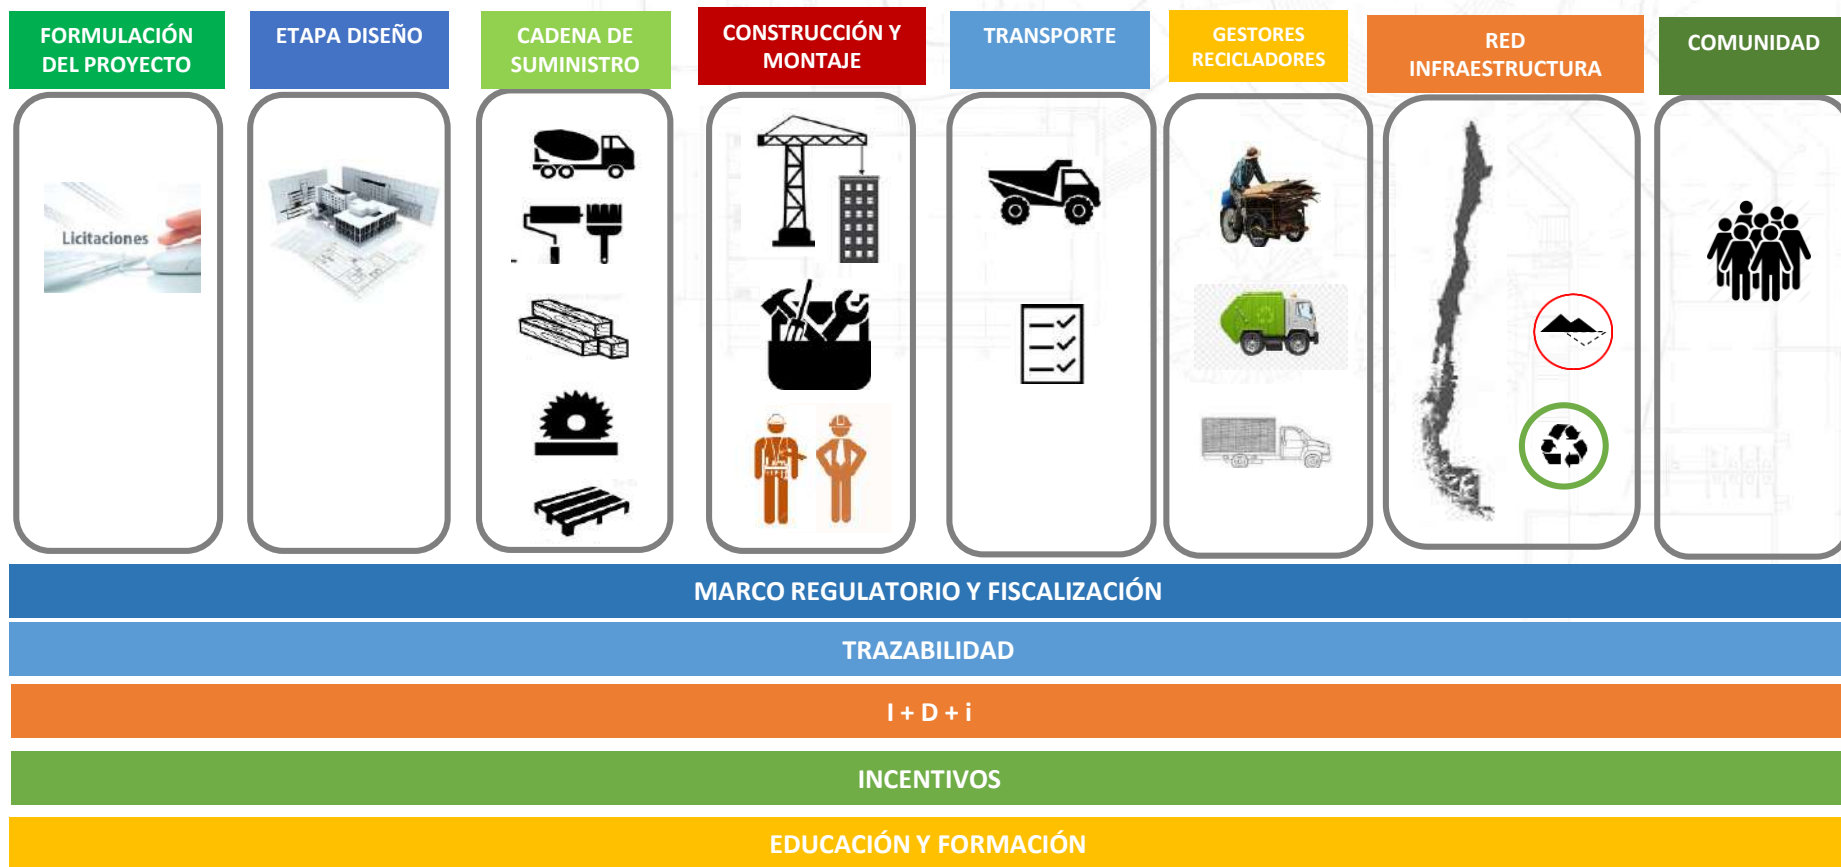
FORMULACIÓN DEL PROYECTO

ETAPA DISEÑO

CADENA DE SUMINISTRO

CONSTRUCCIÓN Y MONTAJE

TRANSPORTE

GESTORES RECICLADORES

RED INFRAESTRUCTURA

COMUNIDAD

Licitaciones

MARCO REGULATORIO Y FISCALIZACIÓN

TRAZABILIDAD

I + D + i

INCENTIVOS

EDUCACIÓN Y FORMACIÓN